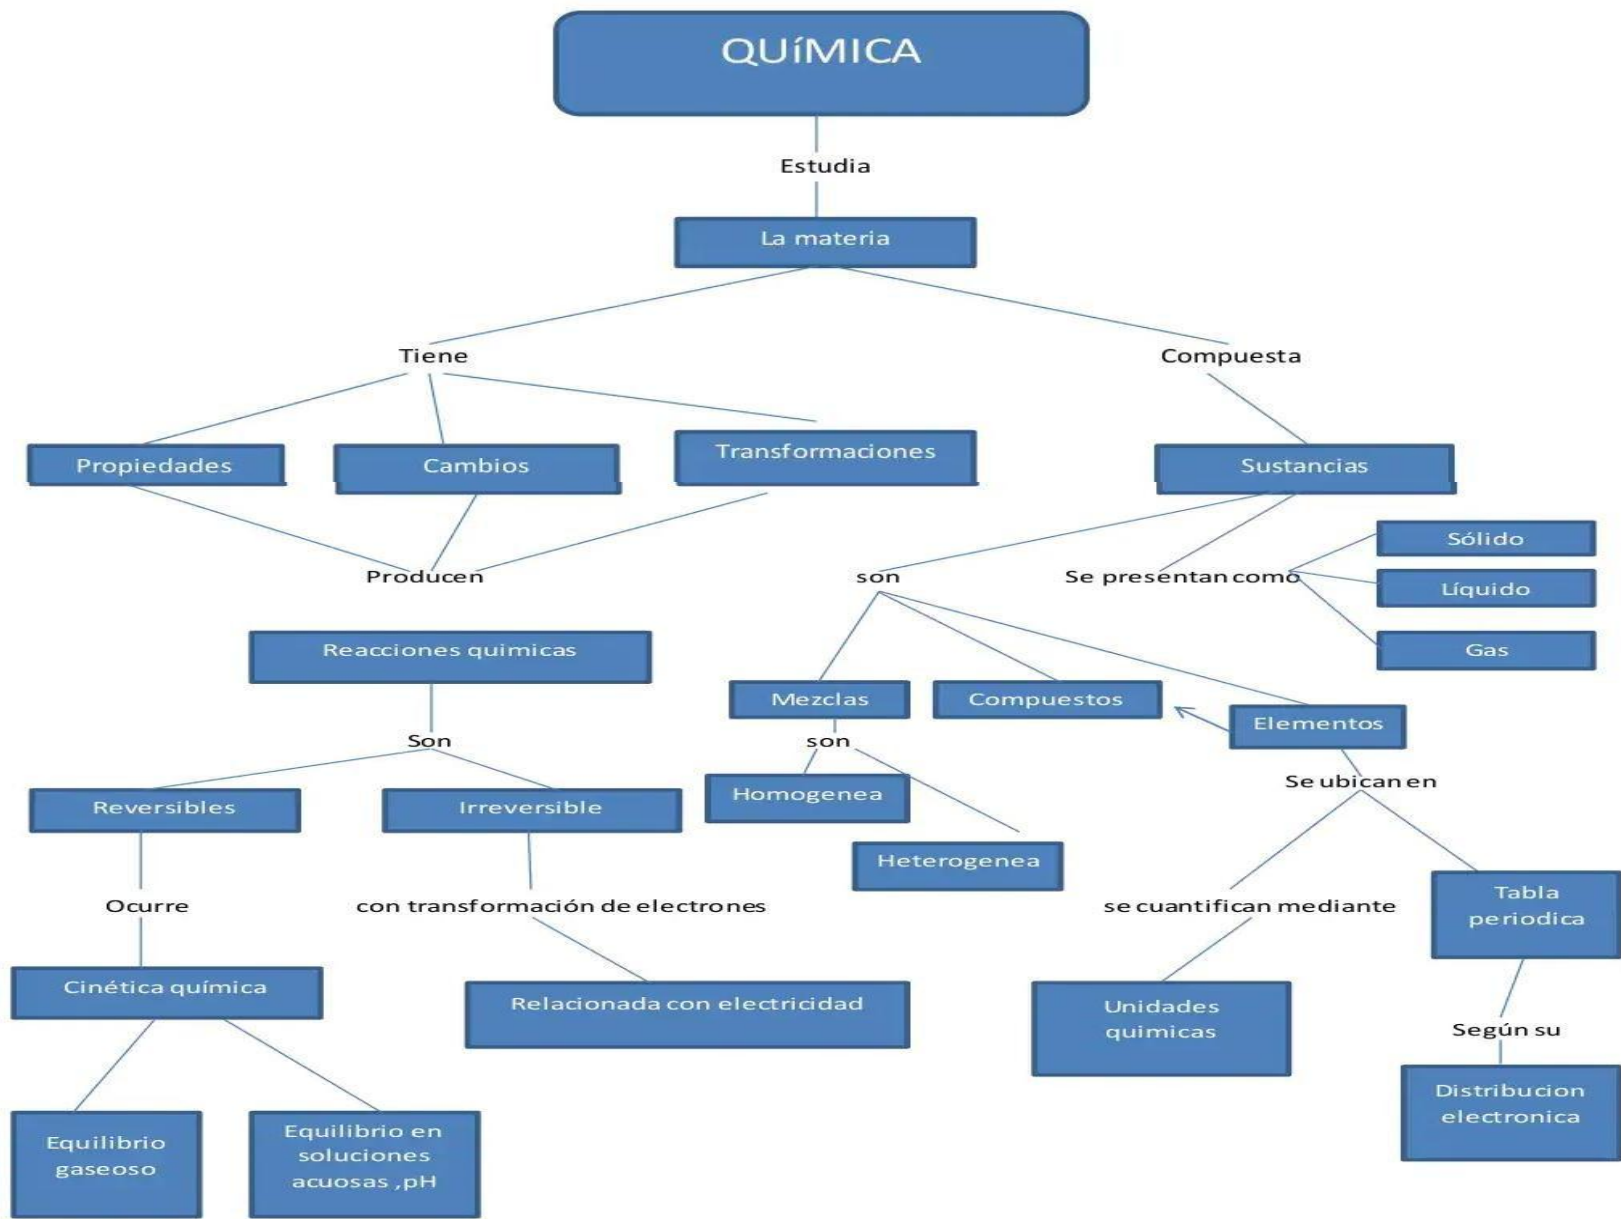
QUÍMICA

Estudia

La materia

Tiene

Compuesta

Propiedades

Cambios

Transformaciones

Sustancias

Producen

son

Se presentan como

Sólido

Líquido

Gas

Reacciones quimicas

Mezclas

Compuestos

Elementos

Son

son

Reversibles

Irreversible

Homogenea

Heterogenea

Se ubican en

Ocurre

con transformación de electrones

se cuantifican mediante

Tabla periodica

Cinética química

Relacionada con electricidad

Unidades quimicas

Según su

Equilibrio gaseoso

Equilibrio en soluciones acuosas ,pH

Distribucion electronica